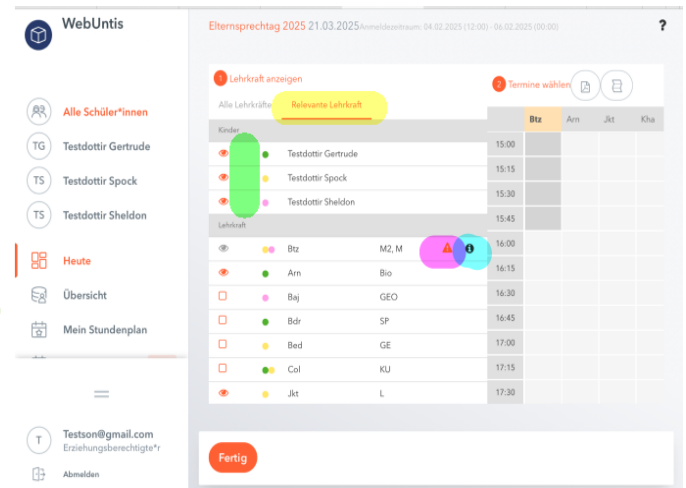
WebUntis

Alle Schüler*innen
TG Testdottir Gertrude
TS Testdottir Spock
TS Testdottir Sheldon

Heute
Übersicht
Mein Stundenplan

T Testson@gmail.com
Erziehungsberechtigte*r
Abmelden

Elternsprechtag 2025 21.03.2025 Anmeldezeitraum: 04.02.2025 (12:00) - 06.02.2025 (00:00)

?

1 Lehrkraft anzeigen

Alle Lehrkräfte Relevante Lehrkraft

Kinder
Testdottir Gertrude
Testdottir Spock
Testdottir Sheldon

Lehrkraft
| | |
|---|---|
| Btz | M2, M |
| Arn | Bio |
| Baj | GEO |
| Bdr | SP |
| Bed | GE |
| Col | KU |
| Jkt | L |

2 Termine wählen

| | Btz | Arn | Jkt | Kha |
|---|---|---|---|---|
| 15:00 | | | | |
| 15:15 | | | | |
| 15:30 | | | | |
| 15:45 | | | | |
| 16:00 | | | | |
| 16:15 | | | | |
| 16:30 | | | | |
| 16:45 | | | | |
| 17:00 | | | | |
| 17:15 | | | | |
| 17:30 | | | | |

Fertig